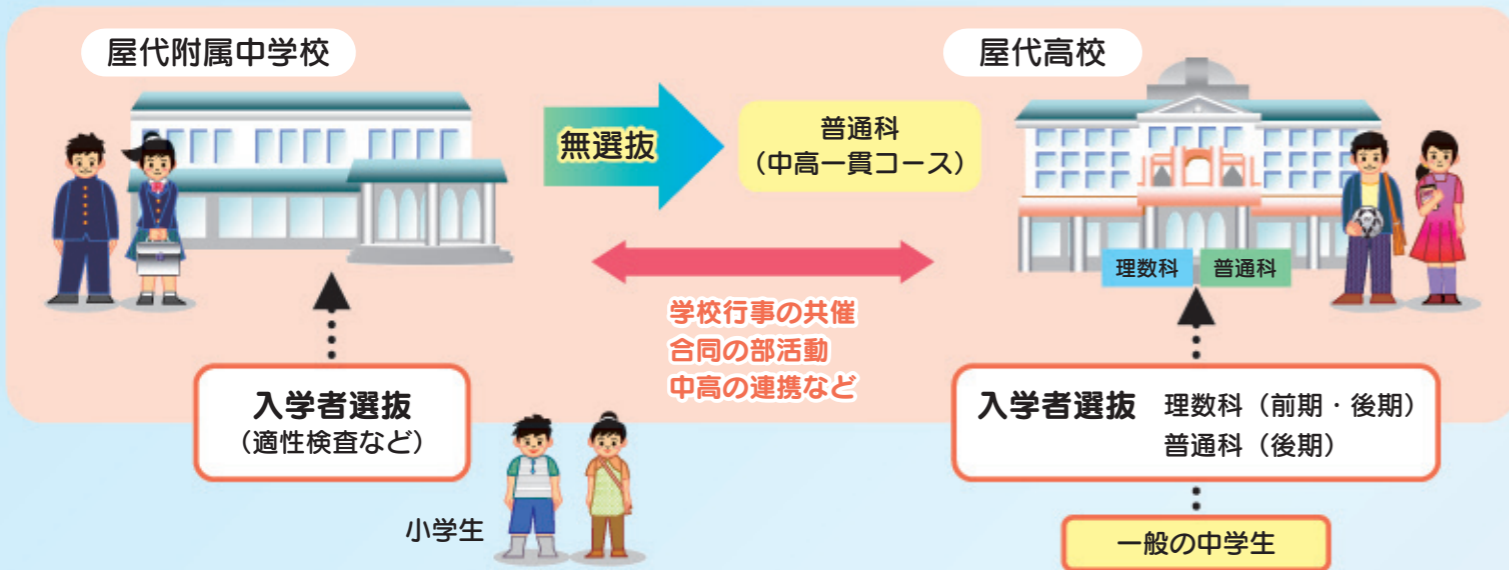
屋代附属中学校

屋代高校

無選抜

普通科
（中高一貫コース）

理数科　普通科

学校行事の共催
合同の部活動
中高の連携など

入学者選抜
（適性検査など）

入学者選抜　理数科（前期・後期）
普通科（後期）

小学生

一般の中学生